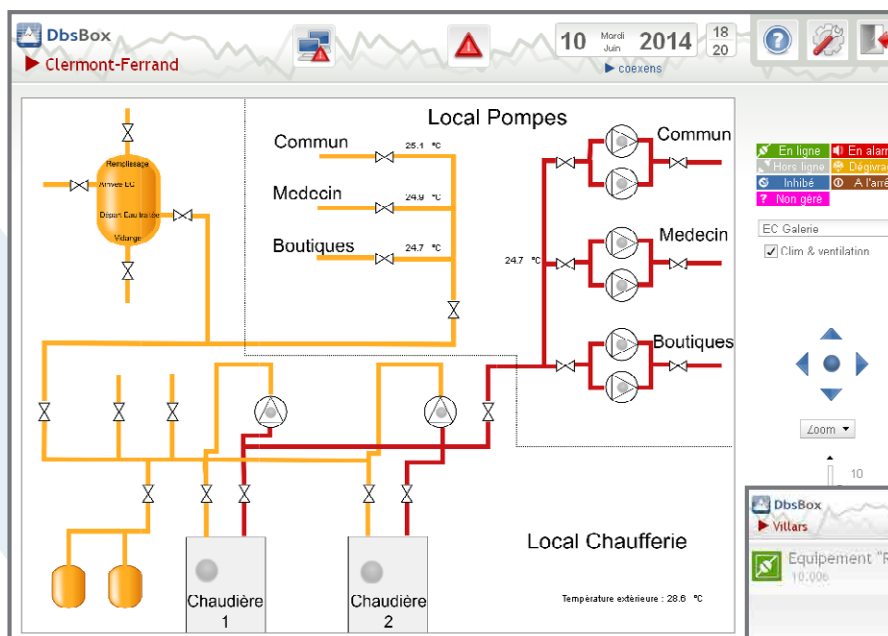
DbsBox
Clermont-Ferrand

10 Mardi Juin 2014 18 20
coexens

Local Pompes

Remplissage
Arrivée EC
Départ Eau traitée
Vidange

Commun 25.1 °C
Medecin 24.9 °C
Boutiques 24.7 °C

24.7 °C

Commun
Medecin
Boutiques

Local Chaufferie

Chaudière 1
Chaudière 2

Température extérieure : 28.6 °C

En ligne
En alam
Hors ligne
Dégivra
Inhibé
A l'arrê
Non géré

EC Galerie
Clim & ventilation

Zoom

10

DbsBox
Villars
Equipement "R
10.006